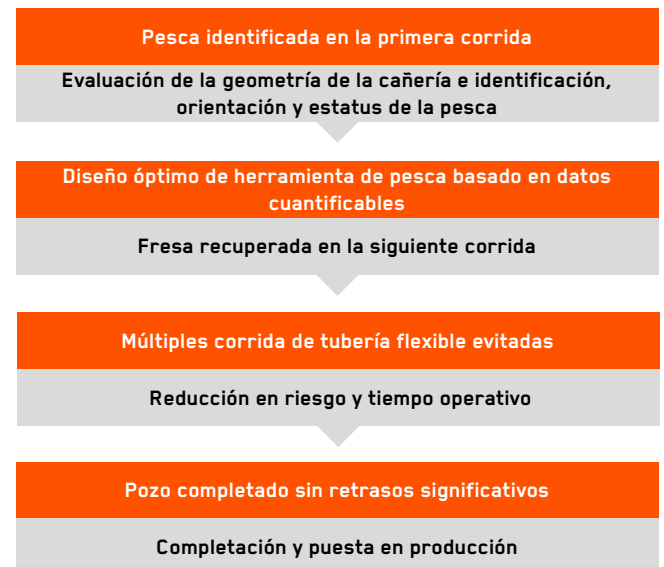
Pesca identificada en la primera corrida

Evaluación de la geometría de la cañería e identificación, orientación y estatus de la pesca

Diseño óptimo de herramienta de pesca basado en datos cuantificables

Fresa recuperada en la siguiente corrida

Múltiples corrida de tubería flexible evitadas

Reducción en riesgo y tiempo operativo

Pozo completado sin retrasos significativos

Completación y puesta en producción